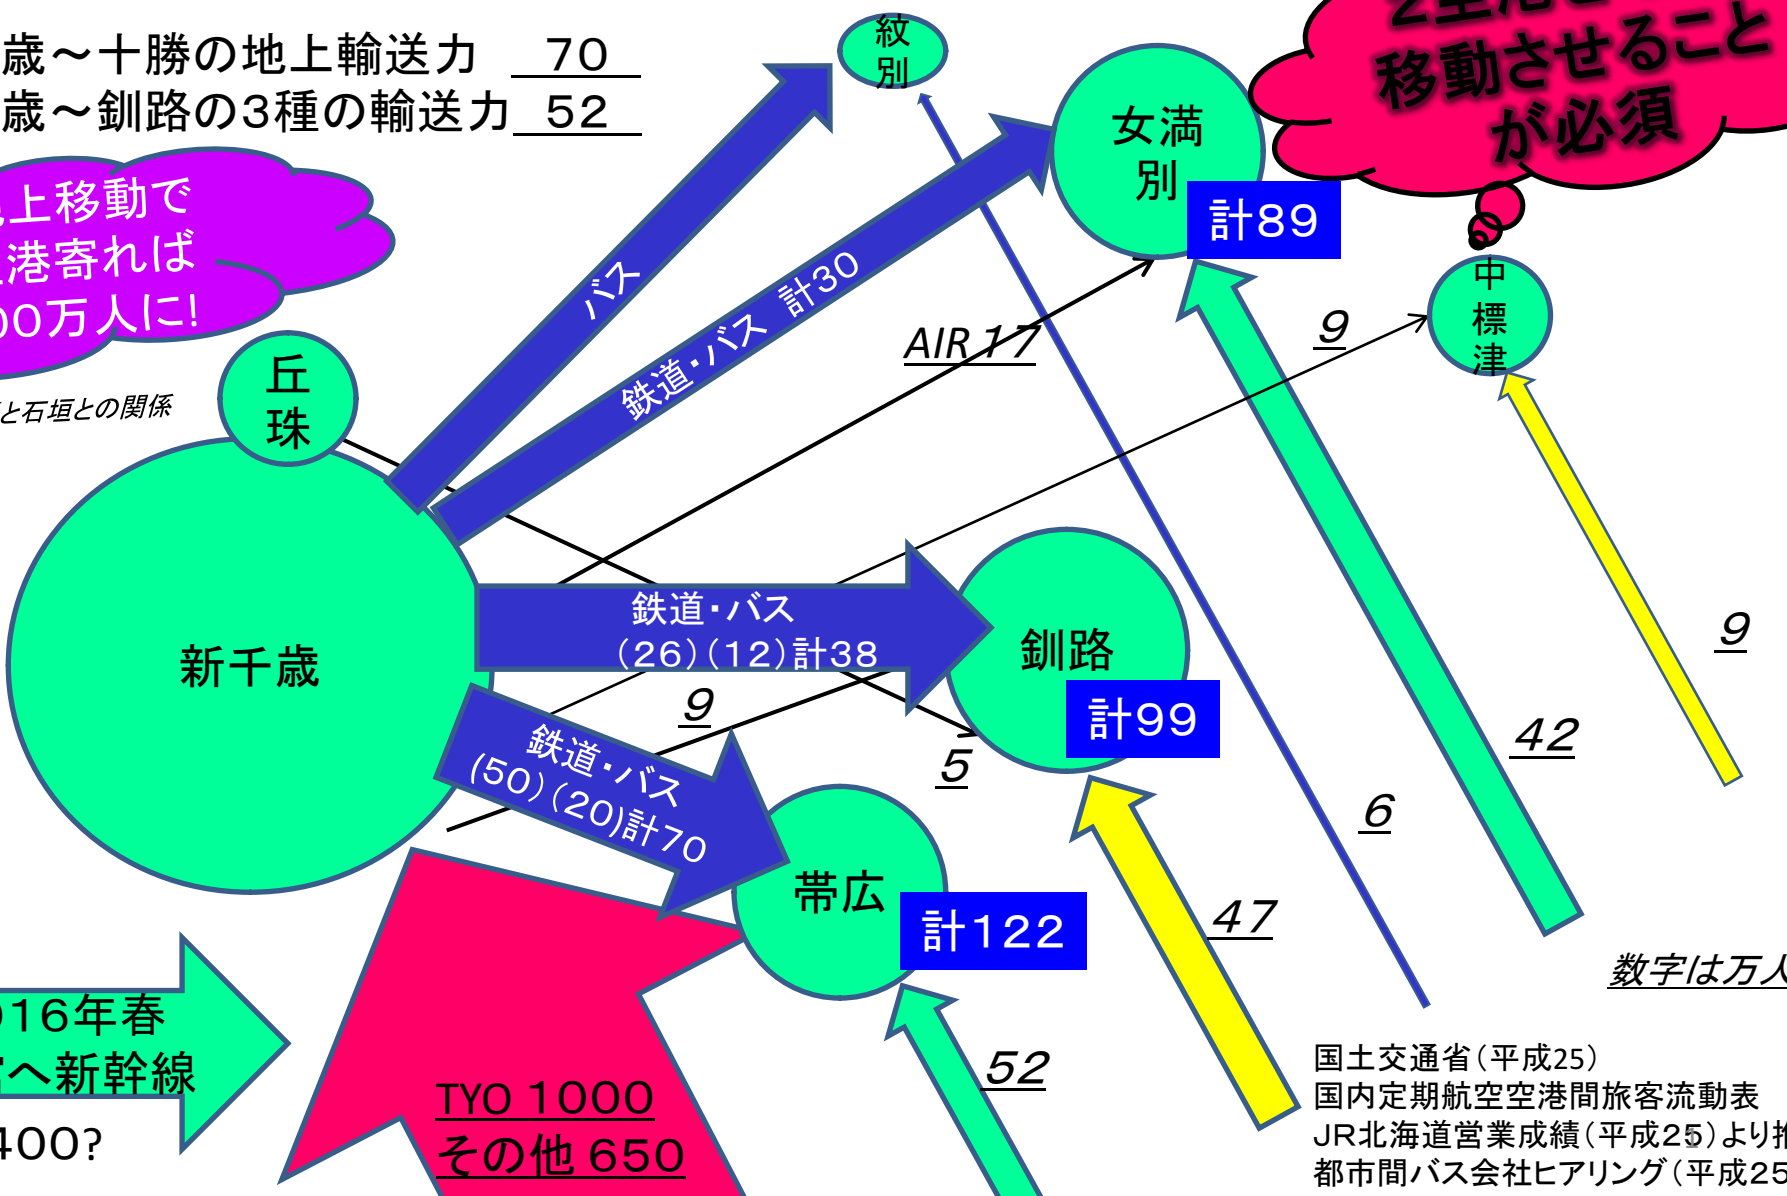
歳～十勝の地上輸送力 70
歳～釧路の3種の輸送力 52

上移動で
港寄れば
00万人に!

と石垣との関係

移動させること
が必須

紋別

女満別
計89

中標津

丘珠

バス

鉄道・バス 計30

AIR 17

9

新千歳

鉄道・バス
(26)(12)計38

釧路
計99

9

5

鉄道・バス
(50)(20)計70

帯広
計122

42

9

6

47

52

数字は万人

016年春
へ新幹線
400?

TYO 1000
その他 650

国土交通省(平成25)
国内定期航空空港間旅客流動表
JR北海道営業成績(平成25)より推
都市間バス会社ヒアリング(平成25